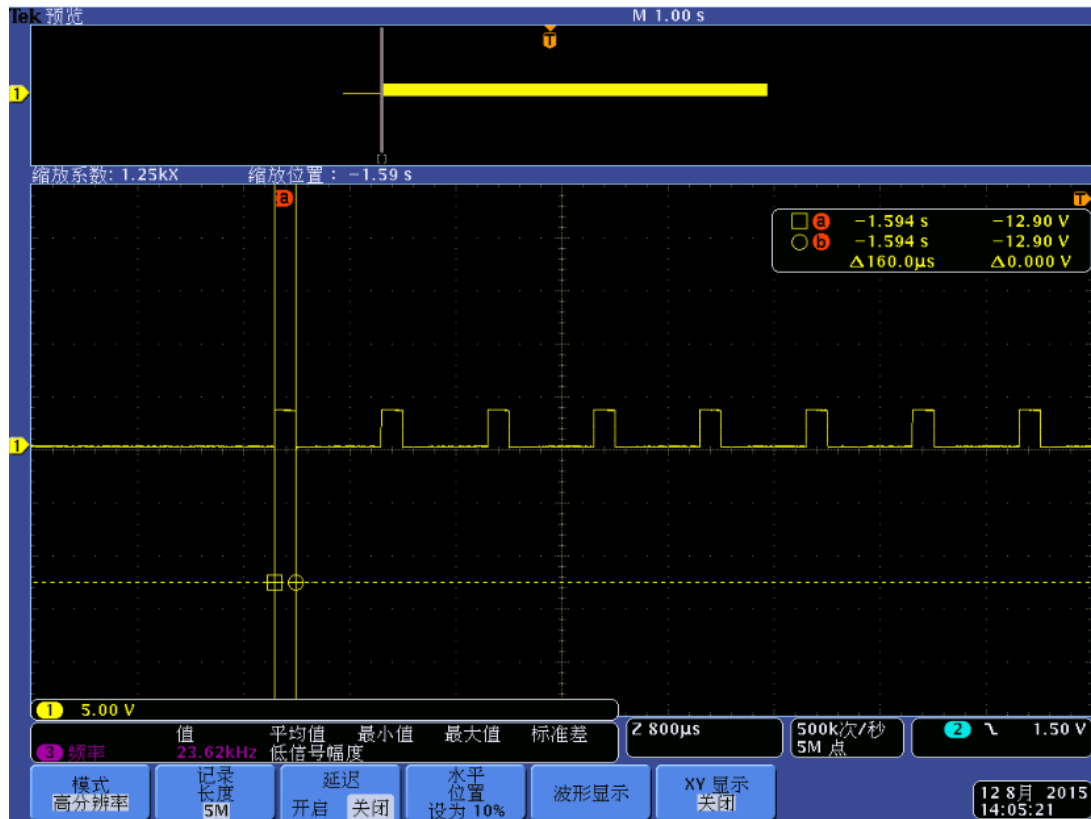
Tek 预览 M 1.00 s

T

1

缩放系数: 1.25kX 缩放位置: -1.59 s

a

T

□ a −1.594 s −12.90 V
○ b −1.594 s −12.90 V
Δ160.0µs Δ0.000 V

1

1 5.00 V

值 平均值 最小值 最大值 标准差
3 频率 23.62kHz 低信号幅度

Z 800µs

500k次/秒
5M 点

2 ⌞ 1.50 V

模式
高分辨率

记录
长度
5M

延迟
开启 关闭

水平
位置
设为 10%

波形显示

XY 显示
关闭

12 8月 2015
14:05:21